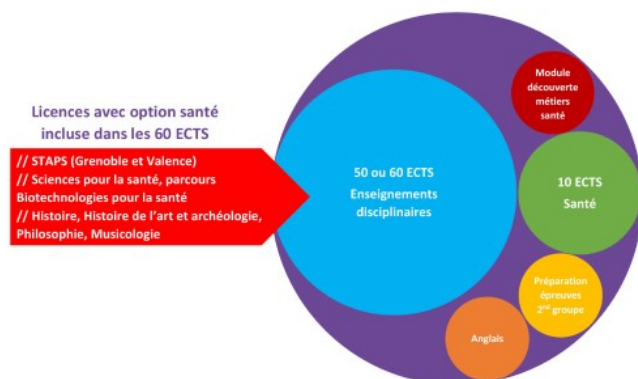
Licences avec option santé incluse dans les 60 ECTS

// STAPS (Grenoble et Valence)
// Sciences pour la santé, parcours Biotechnologies pour la santé
// Histoire, Histoire de l'art et archéologie, Philosophie, Musicologie

50 ou 60 ECTS
Enseignements disciplinaires

Module découverte métiers santé

10 ECTS
Santé

Préparation épreuves 2$^{nd}$ groupe

Anglais